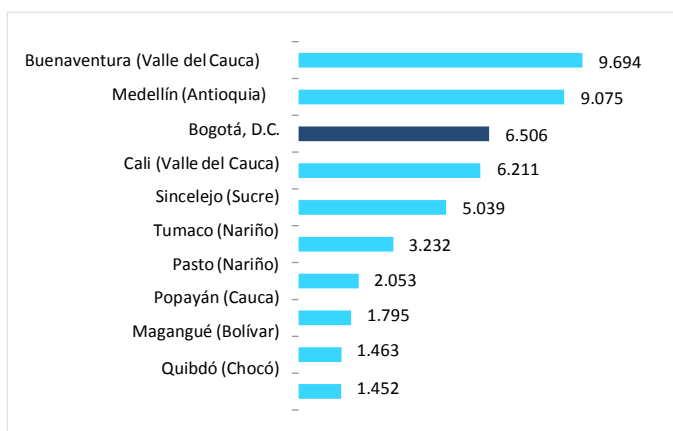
| | |
|---|---|
| Buenaventura (Valle del Cauca) | 9.694 |
| Medellín (Antioquia) | 9.075 |
| Bogotá, D.C. | 6.506 |
| Cali (Valle del Cauca) | 6.211 |
| Sincelejo (Sucre) | 5.039 |
| Tumaco (Nariño) | 3.232 |
| Pasto (Nariño) | 2.053 |
| Popayán (Cauca) | 1.795 |
| Magangué (Bolívar) | 1.463 |
| Quibdó (Chocó) | 1.452 |